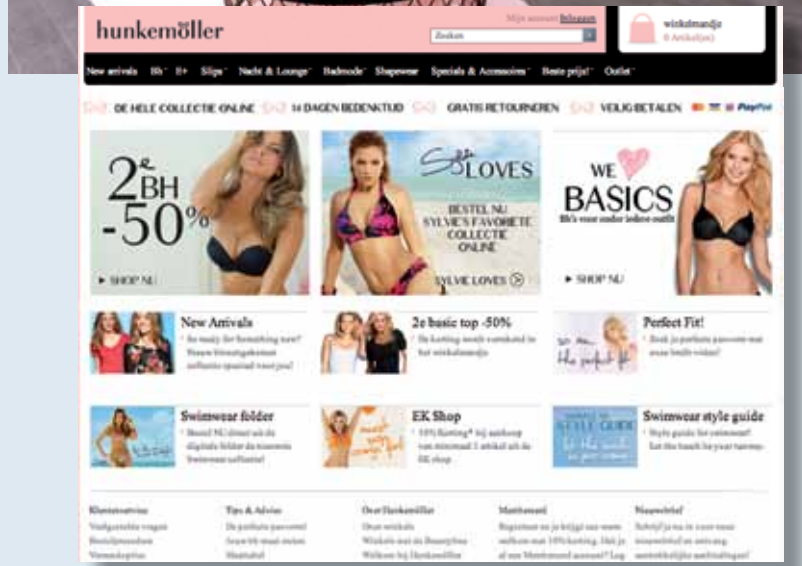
hunkemöller

Mijn account Inloggen

Zoeken

winkelmandje
0 Artikel(en)

New arrivals BH E+ Slips Nacht & Lounge Badmode Shapewear Specials & Accessoires Beste prijs! Outlet

DE HELE COLLECTIE ONLINE 14 DAGEN BEDENKTIJD GRATIS RETOURNEREN VEILIG BETALEN PayPal

2e BH -50%

SHOP NU

Sylvie LOVES

BESTEL NU SYLVIE'S FAVORIETE COLLECTIE ONLINE

SYLVIE LOVES

WE BASICS

BH's voor onder iedere outfit

SHOP NU

New Arrivals

Zo ready for Something new? Nieuwe binnengekomen outfits speciaal voor jou!

2e basic top -50%

De korting wordt verrekend in het winkelmandje

Perfect Fit!

Zoek je perfecte pasvorm met onze bezift video!

Swimwear folder

Bestel NU direct uit de digitale folder de nieuwste Swimwear outfits!

EK Shop

10% Korting* bij aankoop van minimaal 1 artikel uit de EK shop

Swimwear style guide

Style guide for swimwear! Let the beach be your runway.

Klantenservice

Veelgestelde vragen
Bestelprocedure
Verzendopties

Tips & Advies

De perfecte pasvorm!
Antwoord op vragen
Maattabel

Over Hunkemöller

Onze winkels
Werken met de Beautyline
Welkom bij Hunkemöller

Memberzaal

Registreer en je krijgt nu een welkom van 10% korting. Heb je al een Memberzaal account? Log

Nieuwsbrief

Schrijf je nu in voor onze nieuwsbrief en ontvang aantrekkelijke aanbiedingen!